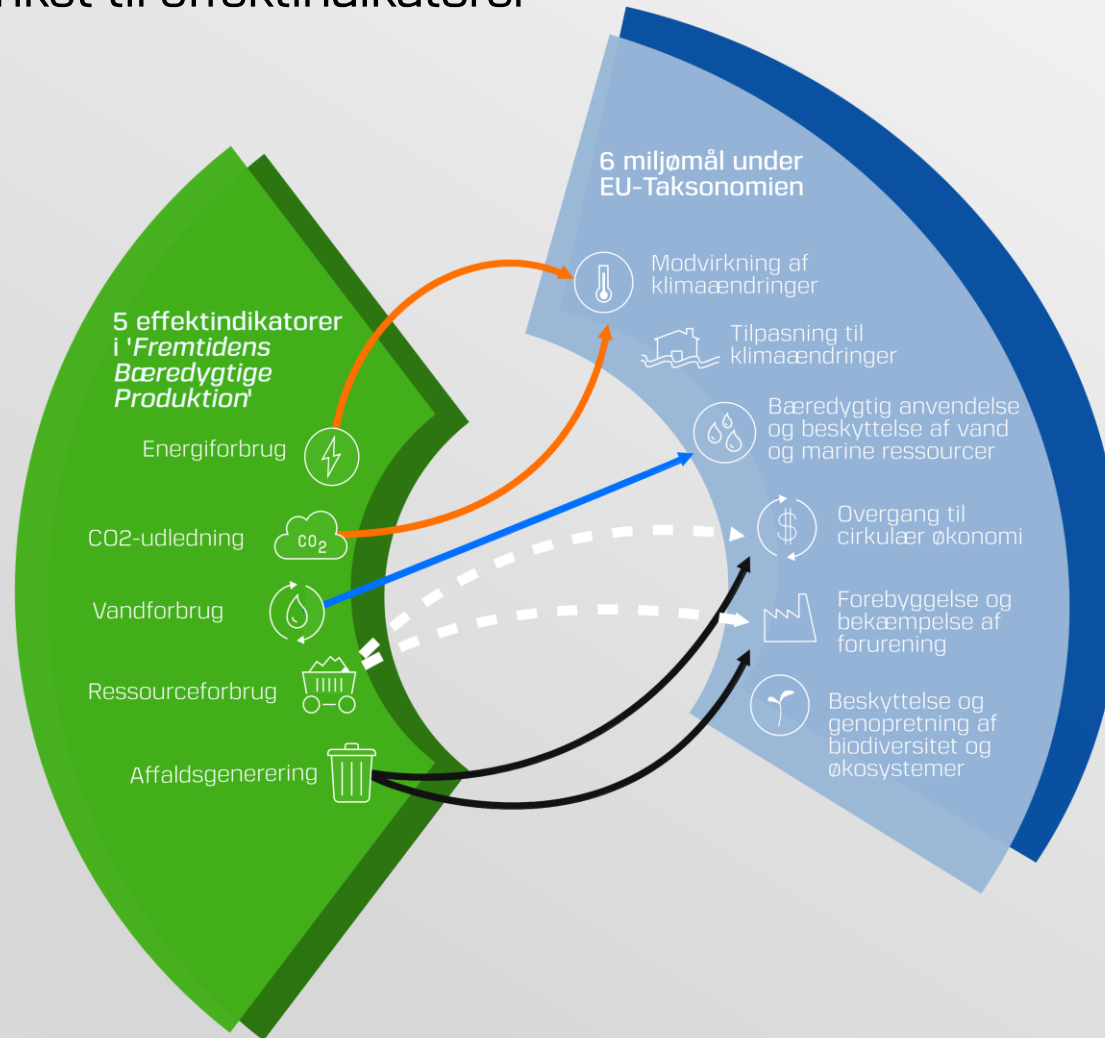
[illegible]

6 miljømål under EU-Taksonomien

Modvirkning af klimaændringer

Tilpasning til klimaændringer

Bæredygtig anvendelse og beskyttelse af vand og marine ressourcer

Overgang til cirkulær økonomi

Forebyggelse og bekæmpelse af forurening

Beskyttelse og genopretning af biodiversitet og økosystemer

5 effektindikatorer i '*Fremtidens Bæredygtige Produktion*'

Energiforbrug

CO2-udledning

$CO_2$

Vandforbrug

Ressourceforbrug

Affaldsgenerering